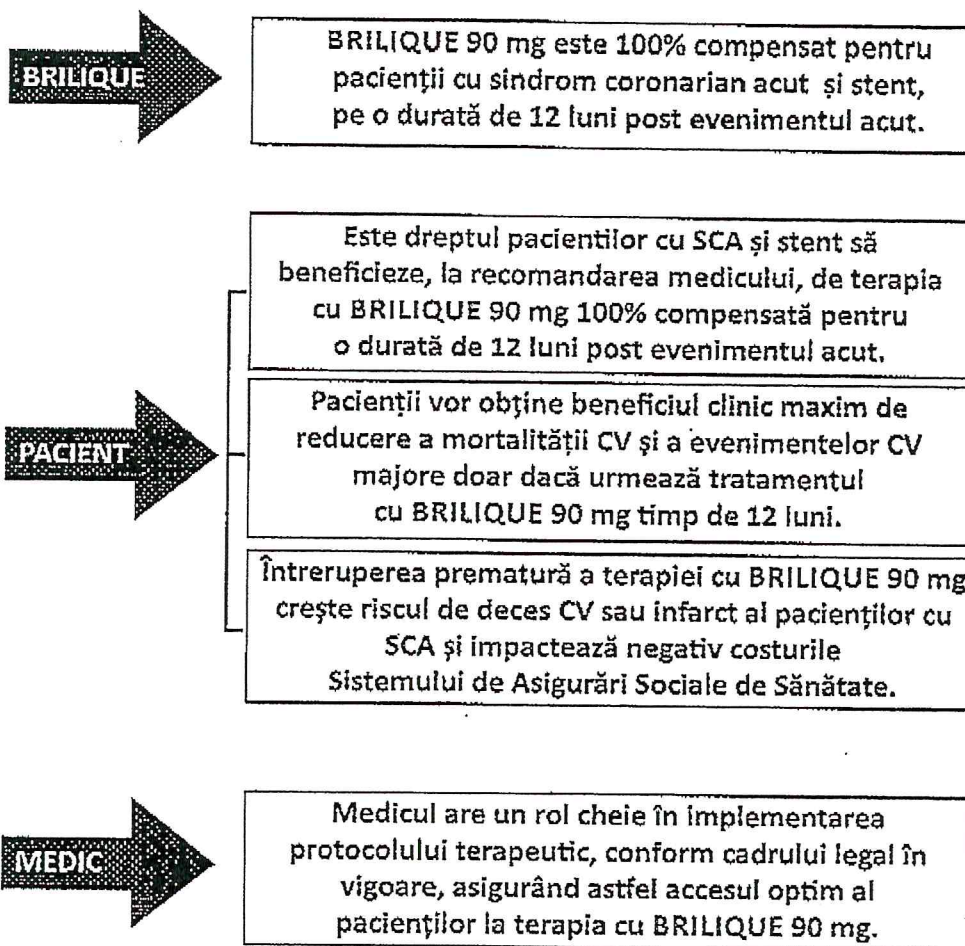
BRILIQUE

BRILIQUE 90 mg este 100% compensat pentru pacienții cu sindrom coronarian acut și stent, pe o durată de 12 luni post evenimentul acut.

PACIENT

Este dreptul pacientilor cu SCA și stent să beneficieze, la recomandarea medicului, de terapia cu BRILIQUE 90 mg 100% compensată pentru o durată de 12 luni post evenimentul acut.

Pacienții vor obține beneficiul clinic maxim de reducere a mortalității CV și a evenimentelor CV majore doar dacă urmează tratamentul cu BRILIQUE 90 mg timp de 12 luni.

Întreruperea prematură a terapiei cu BRILIQUE 90 mg crește riscul de deces CV sau infarct al pacienților cu SCA și impactează negativ costurile Sistemului de Asigurări Sociale de Sănătate.

MEDIC

Medicul are un rol cheie în implementarea protocolului terapeutic, conform cadrului legal în vigoare, asigurând astfel accesul optim al pacienților la terapia cu BRILIQUE 90 mg.